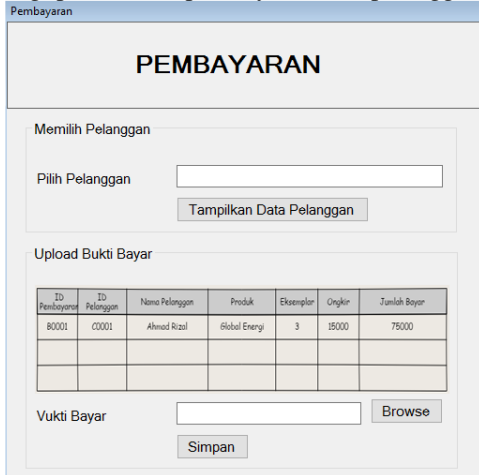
Pembayaran

PEMBAYARAN

Memilih Pelanggan

Pilih Pelanggan

Tampilkan Data Pelanggan

Upload Bukti Bayar

| ID Pembayaran | ID Pelanggan | Nama Pelanggan | Produk | Eksemplar | Ongkir | Jumlah Bayar |
|---|---|---|---|---|---|---|
| B0001 | C0001 | Ahmad Rizal | Global Energi | 3 | 15000 | 75000 |
| | | | | | | |
| | | | | | | |

Vukti Bayar

Browse

Simpan